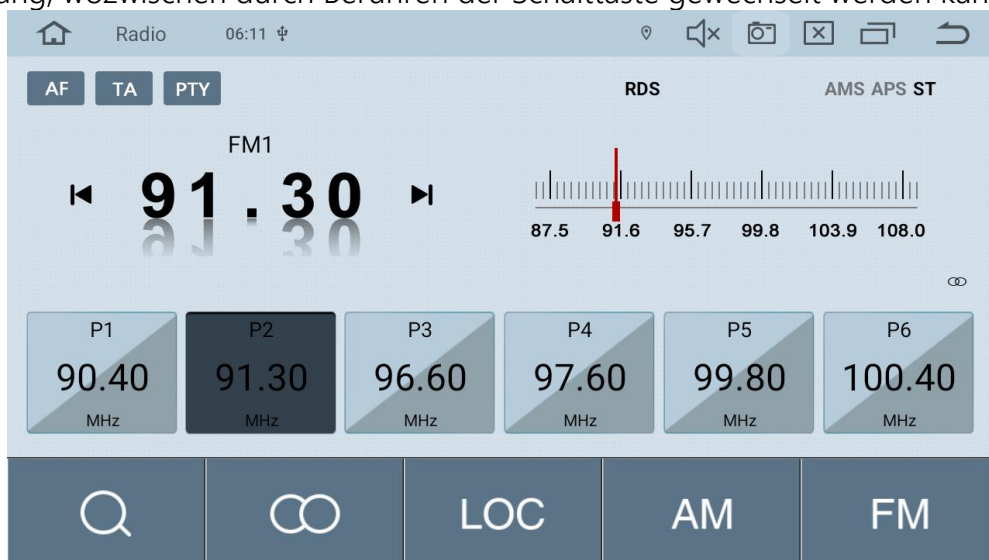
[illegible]ung, wozwischen durch Berühren der Schalttaste gewechselt werden kan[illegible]

Radio 06:11

AF TA PTY

RDS

AMS APS ST

FM1

91.30

87.5 91.6 95.7 99.8 103.9 108.0

| P1 | P2 | P3 | P4 | P5 | P6 |
|---|---|---|---|---|---|
| 90.40 | 91.30 | 96.60 | 97.60 | 99.80 | 100.40 |
| MHz | MHz | MHz | MHz | MHz | MHz |

LOC AM FM